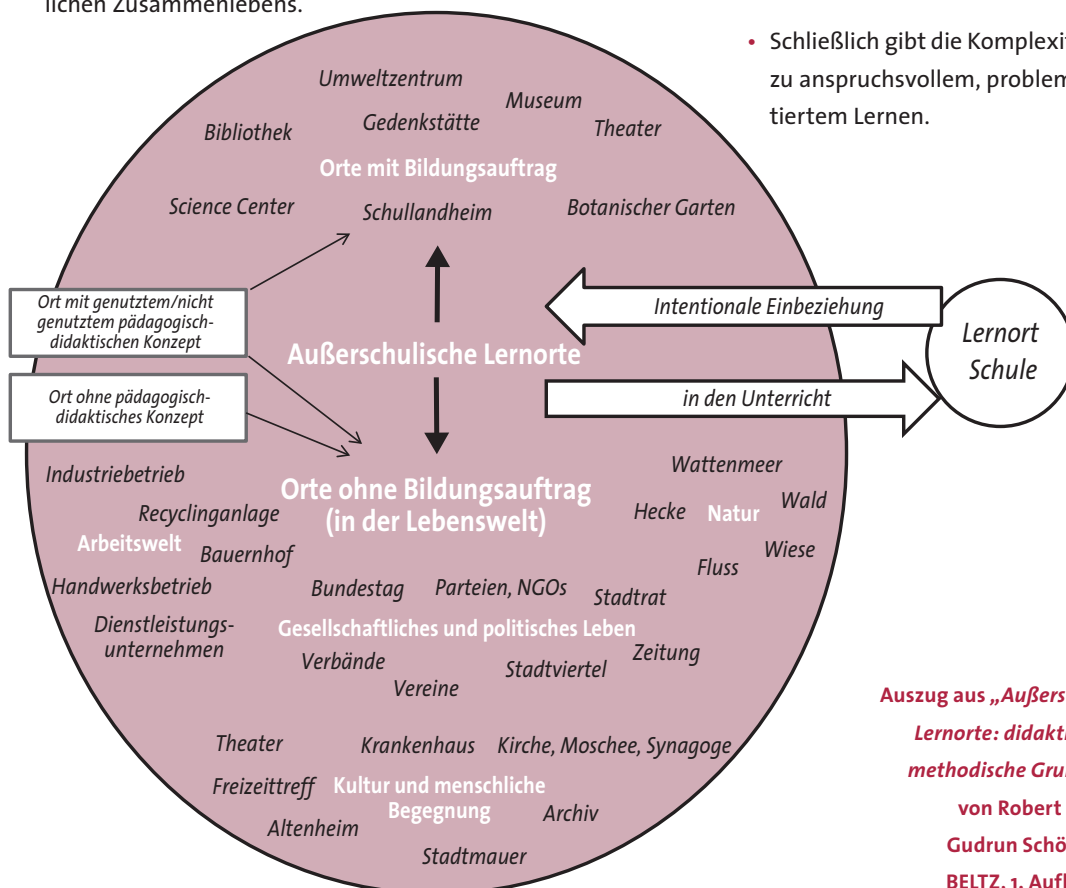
lichen Zusammenlebens.

• Schließlich gibt die Komplexit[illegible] zu anspruchsvollem, problem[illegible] tiertem Lernen.

Umweltzentrum
Museum
Bibliothek
Gedenkstätte
Theater
Orte mit Bildungsauftrag
Science Center
Schullandheim
Botanischer Garten

Ort mit genutztem/nicht genutztem pädagogisch-didaktischen Konzept

Ort ohne pädagogisch-didaktisches Konzept

Außerschulische Lernorte

Intentionale Einbeziehung
in den Unterricht

Lernort Schule

Industriebetrieb
Orte ohne Bildungsauftrag (in der Lebenswelt)
Wattenmeer
Recyclinganlage
Hecke
Natur
Wald
Arbeitswelt
Bauernhof
Wiese
Fluss
Handwerksbetrieb
Bundestag
Parteien, NGOs
Stadtrat
Dienstleistungsunternehmen
Gesellschaftliches und politisches Leben
Zeitung
Verbände
Stadtviertel
Vereine
Theater
Krankenhaus
Kirche, Moschee, Synagoge
Freizeittreff
Kultur und menschliche Begegnung
Archiv
Altenheim
Stadtmauer

Auszug aus „Außers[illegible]
Lernorte: didakt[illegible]
methodische Gru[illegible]
von Robert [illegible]
Gudrun Schö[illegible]
BELTZ, 1. Aufl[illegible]